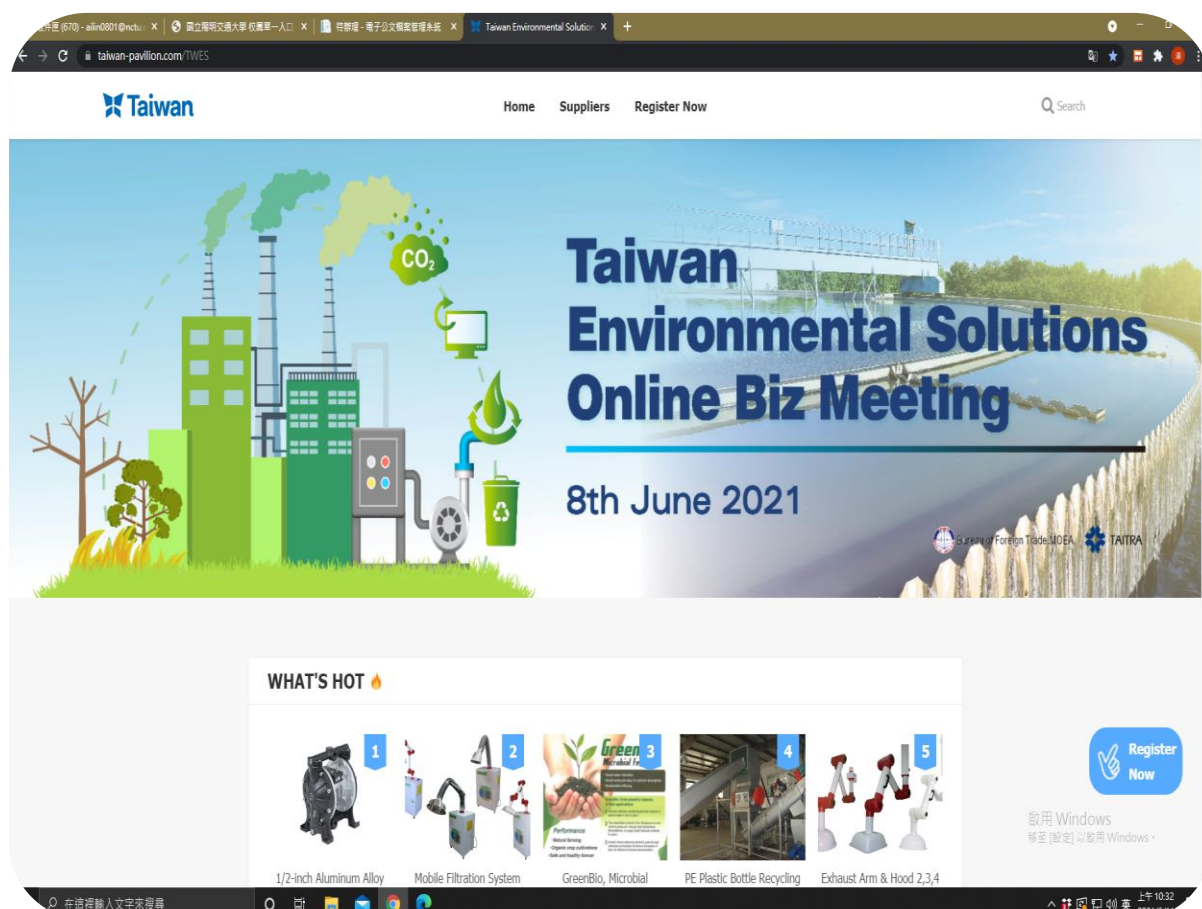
收件匣 (670) - ailin0801@nctu × | 國立陽明交通大學 校園單一入口 × | 祥蓉經 - 電子公文檔案管理系統 × | Taiwan Environmental Solution × | +

taiwan-pavilion.com/TWES

Taiwan

Home Suppliers Register Now

Search

$CO_2$

Taiwan Environmental Solutions Online Biz Meeting

8th June 2021

Bureau of Foreign Trade, MOEA TAITRA

WHAT'S HOT

1 1/2-inch Aluminum Alloy

2 Mobile Filtration System

3 Green Microbial Fe GreenBio, Microbial

Performance

4 PE Plastic Bottle Recycling

5 Exhaust Arm & Hood 2,3,4

Register Now

啟用 Windows
移至 [設定] 以啟用 Windows。

在這裡輸入文字來搜尋

上午 10:32